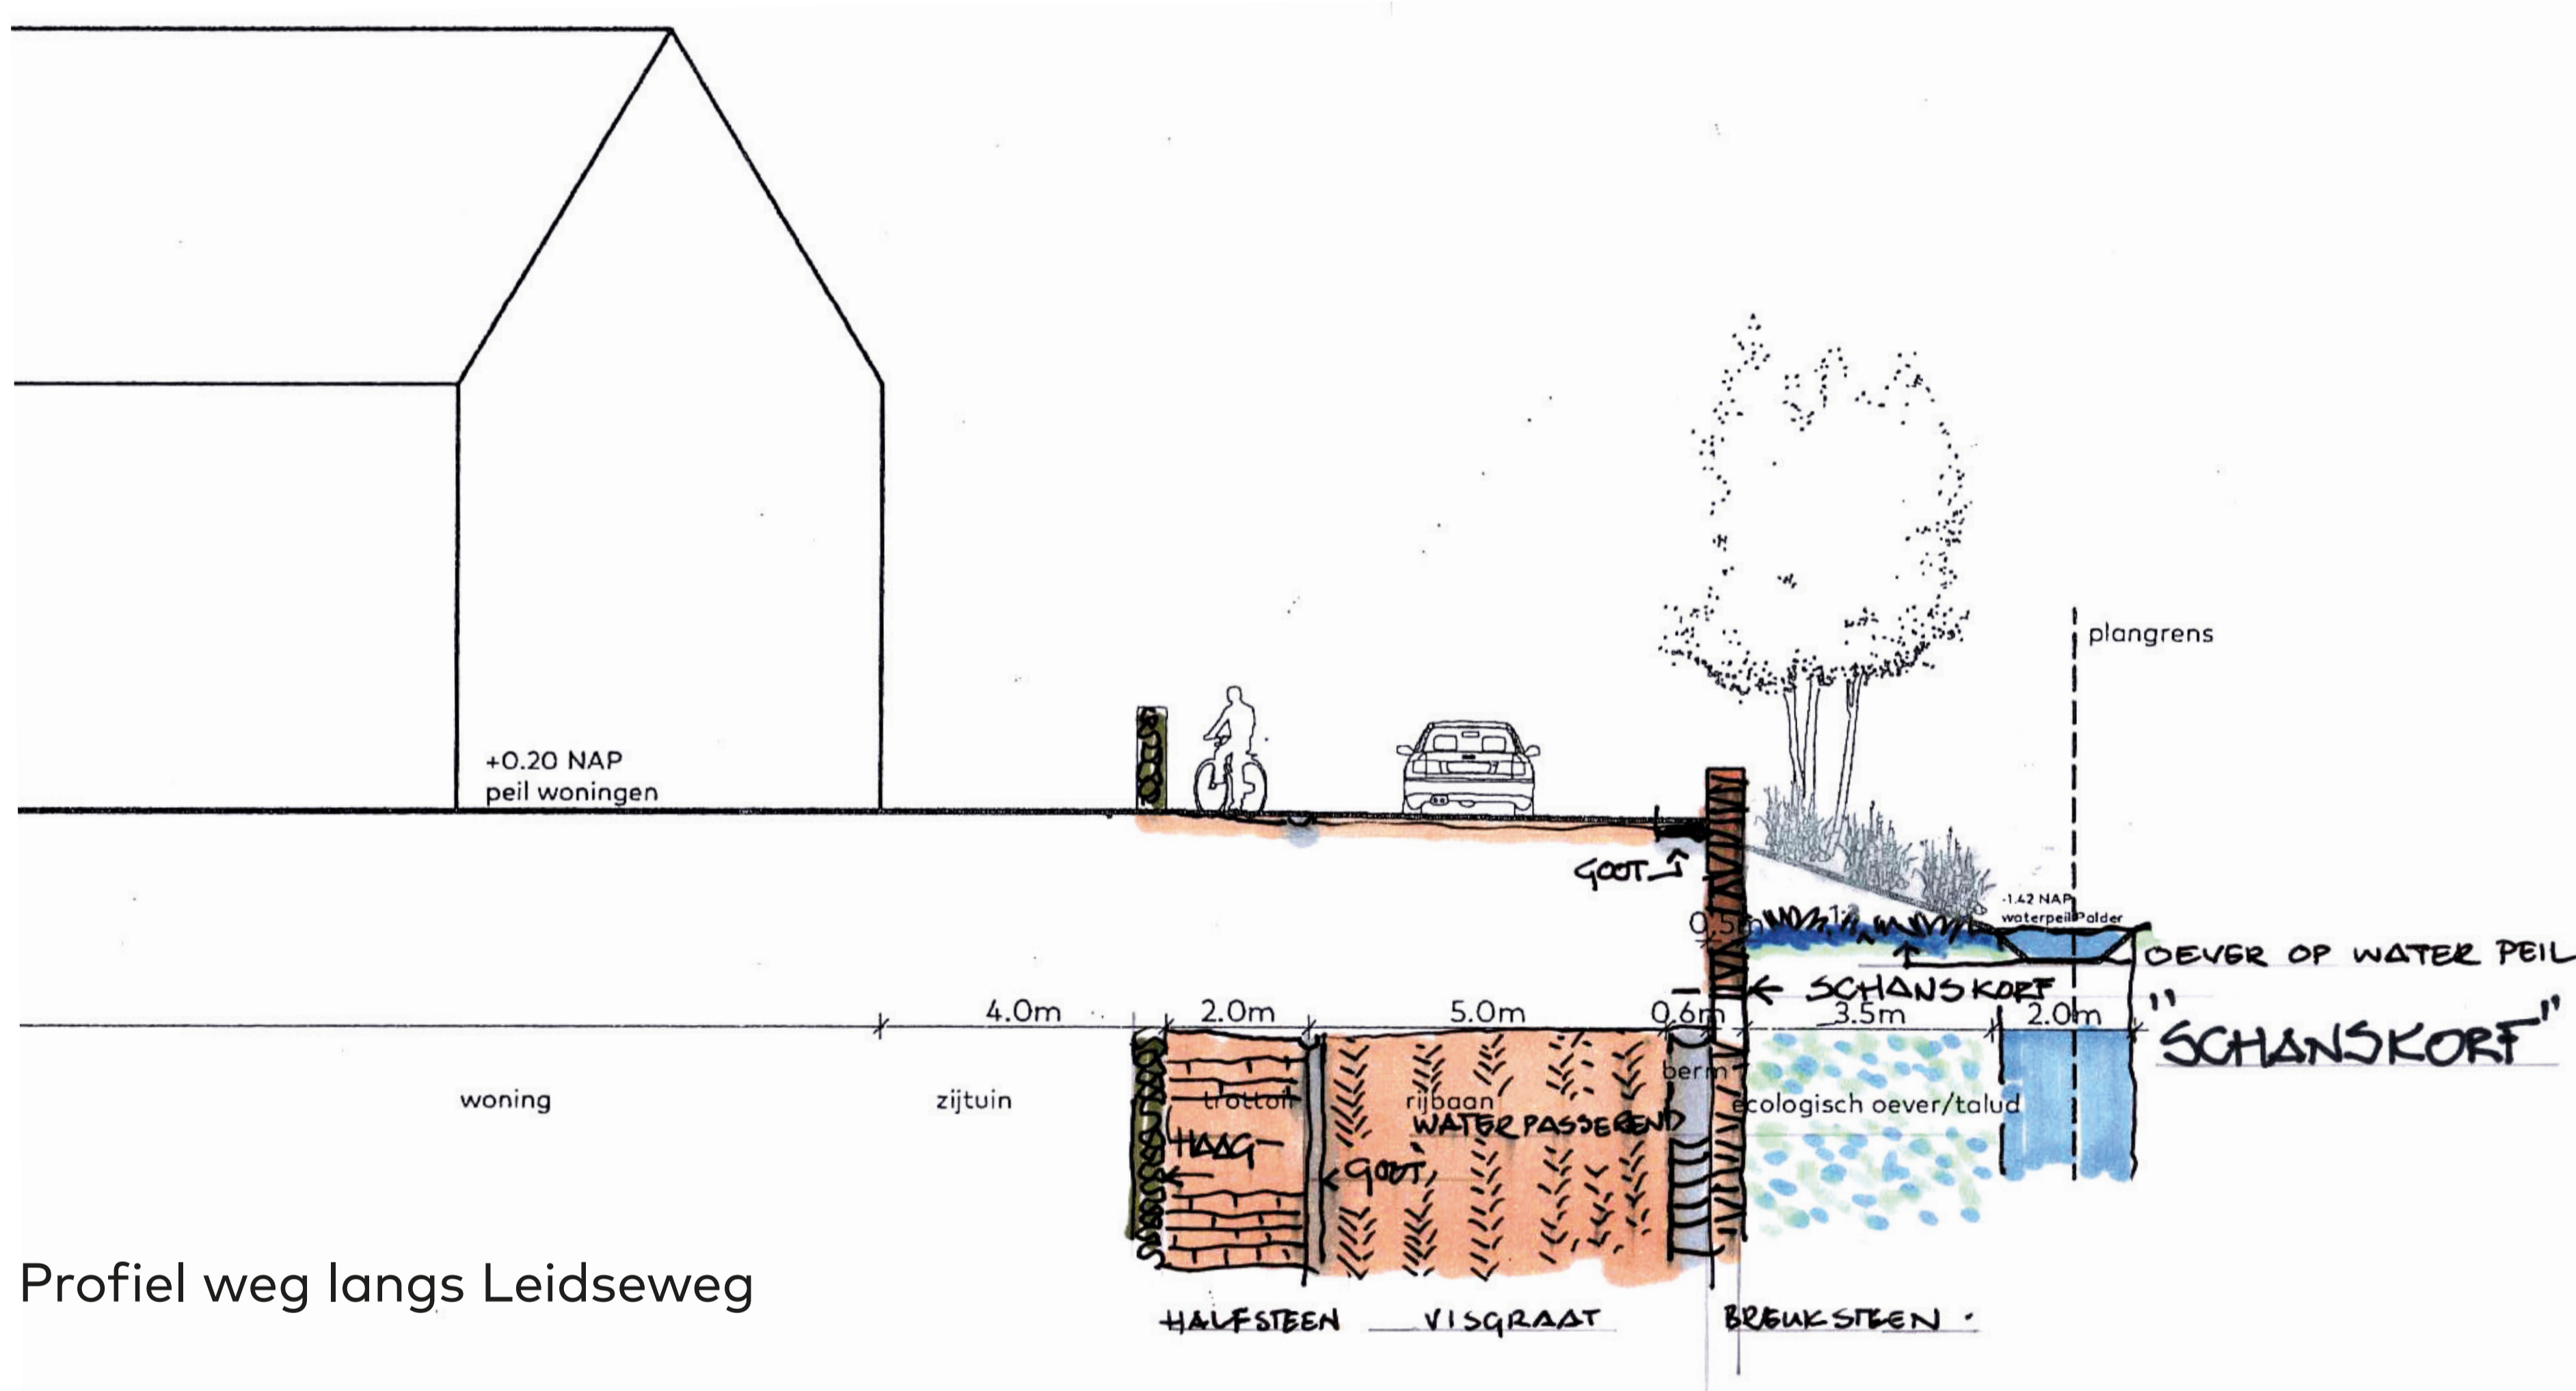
plangrens

+0.20 NAP
peil woningen

GOOT

-1.42 NAP
waterpeil Polder

0.5m 1:

OEVER OP WATER PEIL

SCHANSKORF

4.0m 2.0m 5.0m 0.6m 3.5m 2.0m

"SCHANSKORF"

woning

zijtuin

trottoir

HAAG

GOOT

rijbaan

WATER PASSEREND

berm

ecologisch oever/talud

Profiel weg langs Leidseweg

HALFSTEEN

VISGRAAT

BREUKSTEEN